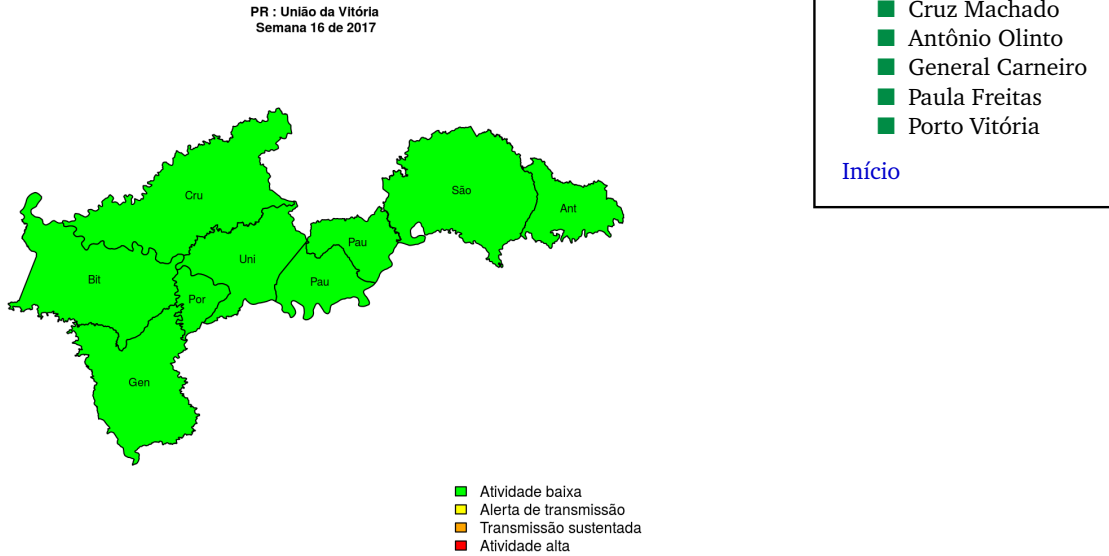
PR : União da Vitória
Semana 16 de 2017

Cru
São
Ant
Bit
Uni
Pau
Pau
Por
Gen

Atividade baixa
Alerta de transmissão
Transmissão sustentada
Atividade alta

Cruz Machado
Antônio Olinto
General Carneiro
Paula Freitas
Porto Vitória

Início